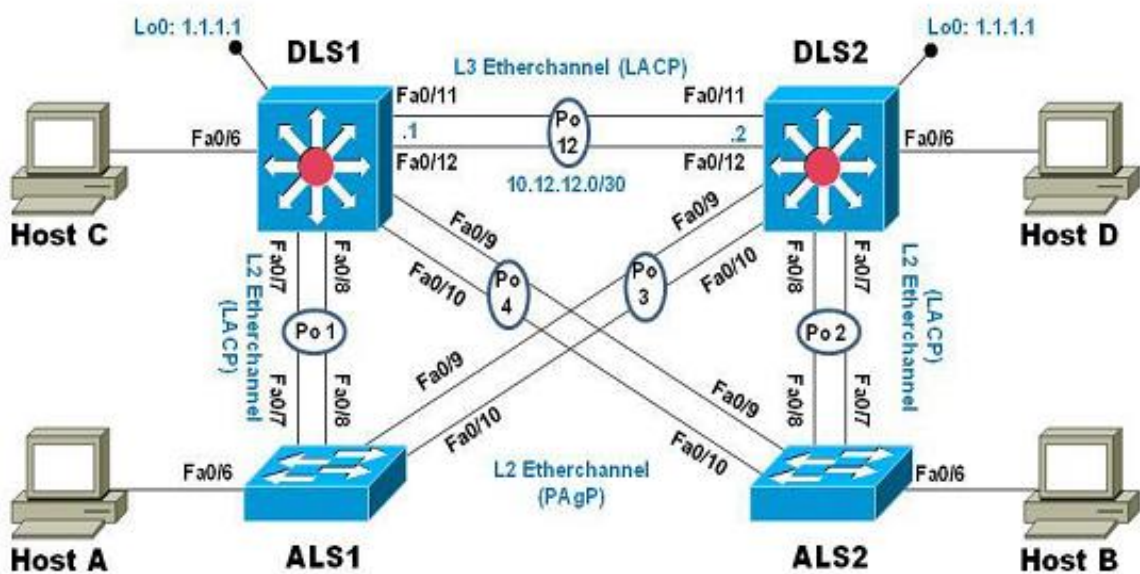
Lo0: 1.1.1.1

DLS1

L3 Etherchannel (LACP)

DLS2

Lo0: 1.1.1.1

Fa0/11

Fa0/11

Fa0/6

.1

Po 12

.2

Fa0/6

Fa0/12

Fa0/12

10.12.12.0/30

Host C

Fa0/9

Fa0/9

Host D

Fa0/7

Fa0/8

Fa0/10

Po 4

Po 3

Fa0/10

Fa0/8

Fa0/7

L2 Etherchannel (LACP)

L2 Etherchannel (LACP)

Po 1

Po 2

Fa0/7

Fa0/8

Fa0/9

Fa0/9

Fa0/8

Fa0/7

Fa0/10

Fa0/10

Fa0/6

L2 Etherchannel (PAgP)

Fa0/6

Host A

ALS1

ALS2

Host B